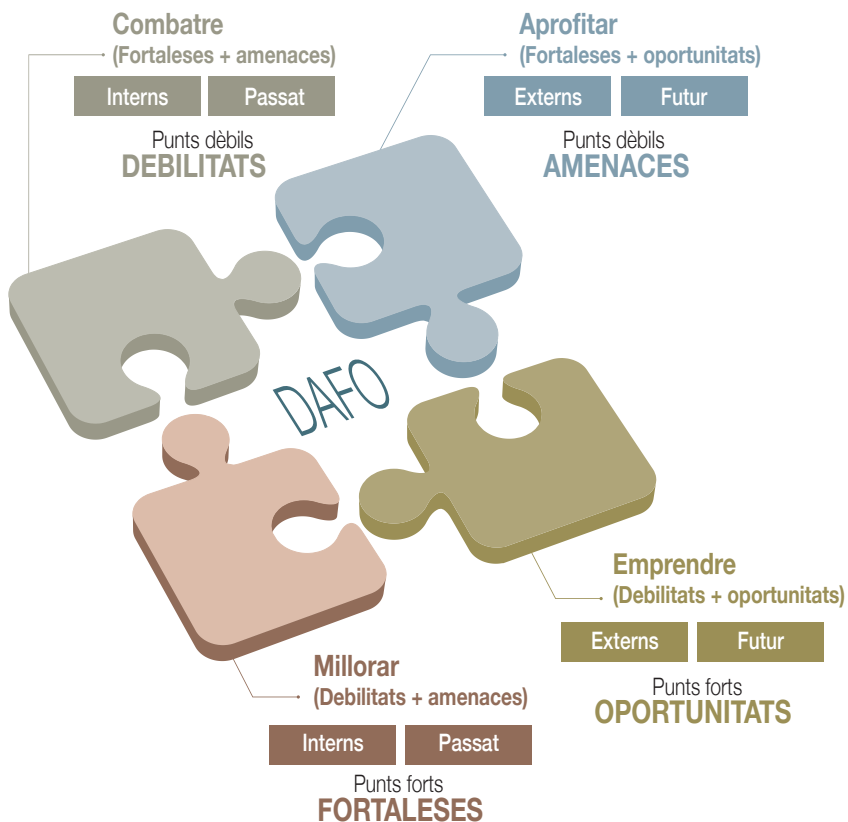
Combatre
(Fortaleses + amenaces)

| Interns | Passat |
|---|---|

Punts dèbils
DEBILITATS

Aprofitar
(Fortaleses + oportunitats)

| Externs | Futur |
|---|---|

Punts dèbils
AMENACES

DAFO

Emprendre
(Debilitats + oportunitats)

| Externs | Futur |
|---|---|

Punts forts
OPORTUNITATS

Millorar
(Debilitats + amenaces)

| Interns | Passat |
|---|---|

Punts forts
FORTALESES